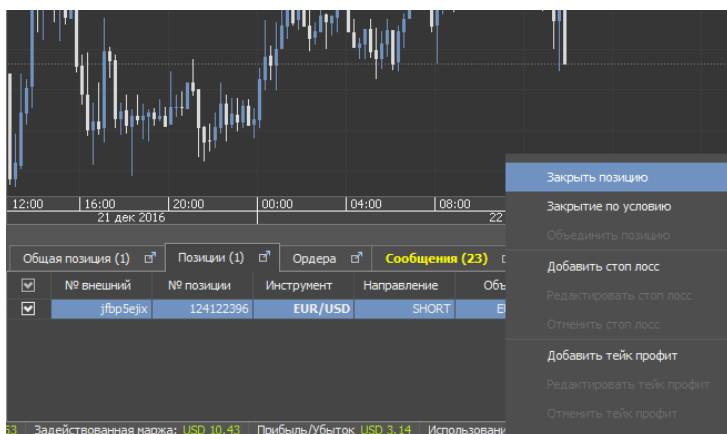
12:00 16:00 20:00 00:00 04:00 08:00
21 дек 2016 22

Общая позиция (1) | Позиции (1) | Ордера | Сообщения (23)

| | № внешний | № позиции | Инструмент | Направление | Об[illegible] |
|---|---|---|---|---|---|
| ✔ | jfbp5ejix | 124122396 | EUR/USD | SHORT | E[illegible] |

Закрыть позицию
Закрытие по условию
Объединить позицию
Добавить стоп лосс
Редактировать стоп лосс
Отменить стоп лосс
Добавить тейк профит
Редактировать тейк профит
Отменить тейк профит

53 Задействованная маржа: USD 10.43 Прибыль/Убыток USD 3.14 Использовани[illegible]